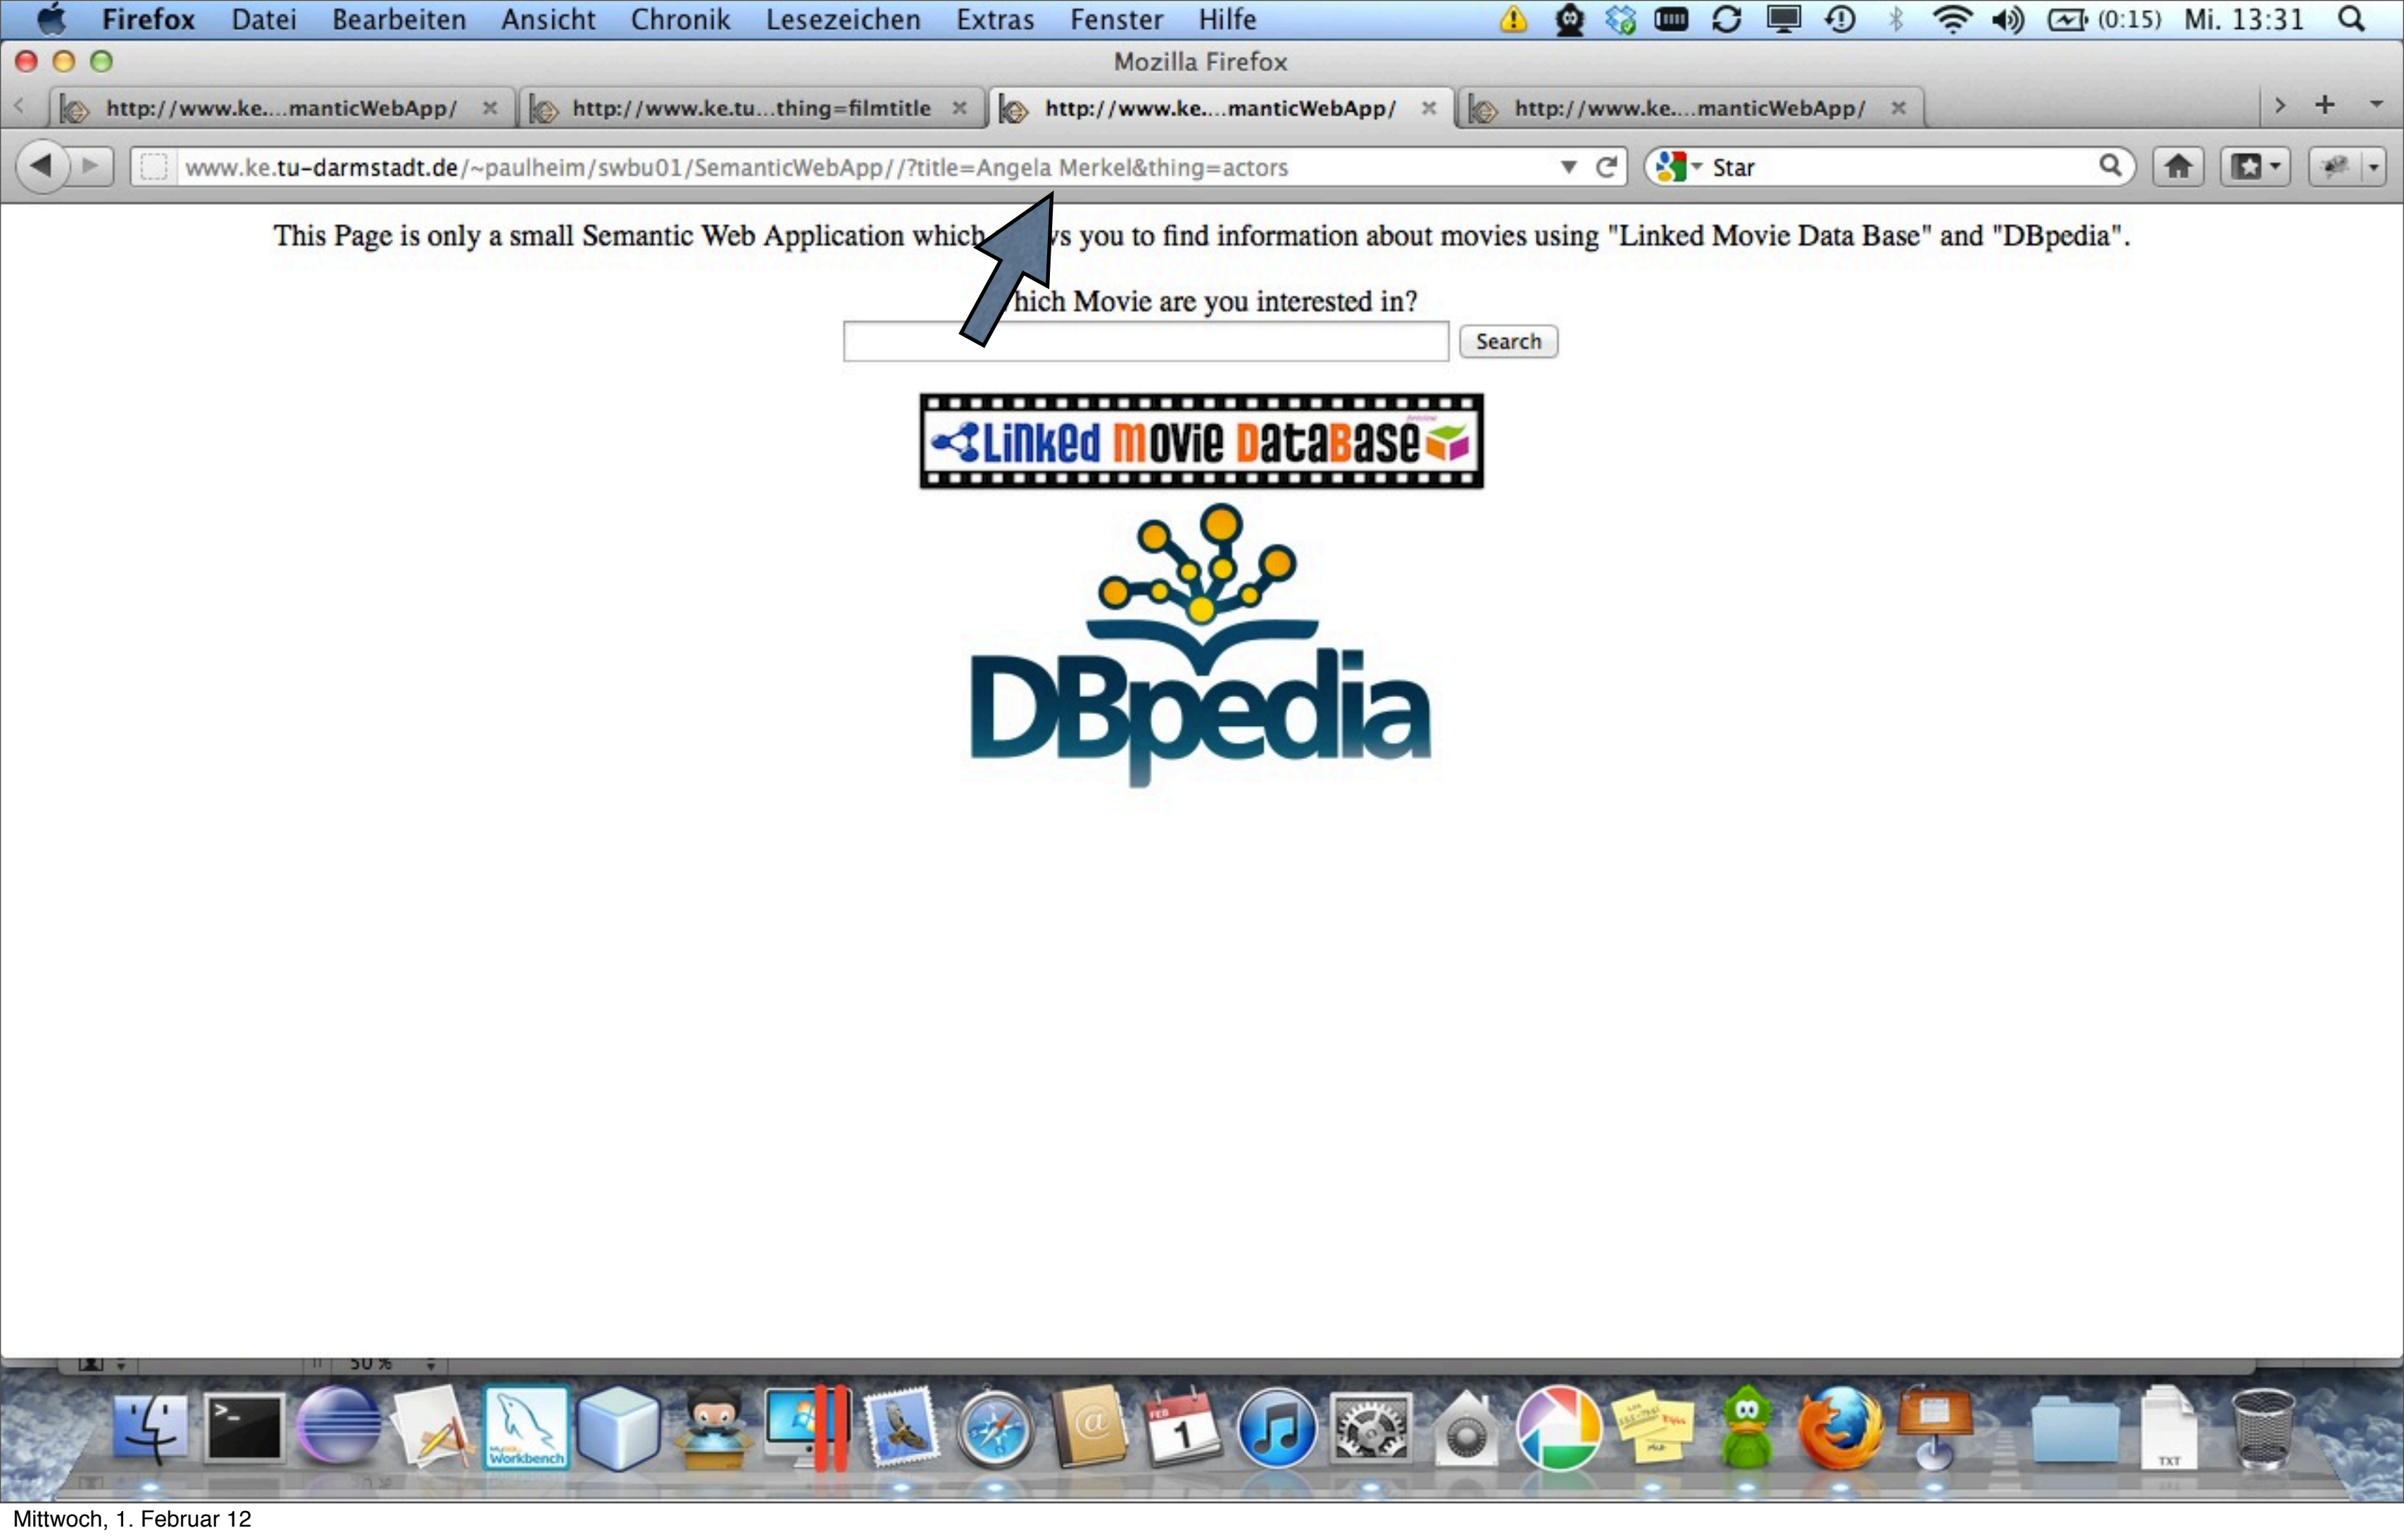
Firefox Datei Bearbeiten Ansicht Chronik Lesezeichen Extras Fenster Hilfe (0:15) Mi. 13:31

Mozilla Firefox

http://www.ke....manticWebApp/ | http://www.ke.tu...thing=filmtitle | http://www.ke....manticWebApp/ | http://www.ke....manticWebApp/

www.ke.tu-darmstadt.de/~paulheim/swbu01/SemanticWebApp//?title=Angela Merkel&thing=actors

Star

This Page is only a small Semantic Web Application which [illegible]s you to find information about movies using "Linked Movie Data Base" and "DBpedia".

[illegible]hich Movie are you interested in?

Search

Linked movie DataBase

DBpedia

Workbench

FEB 1

TXT

Mittwoch, 1. Februar 12